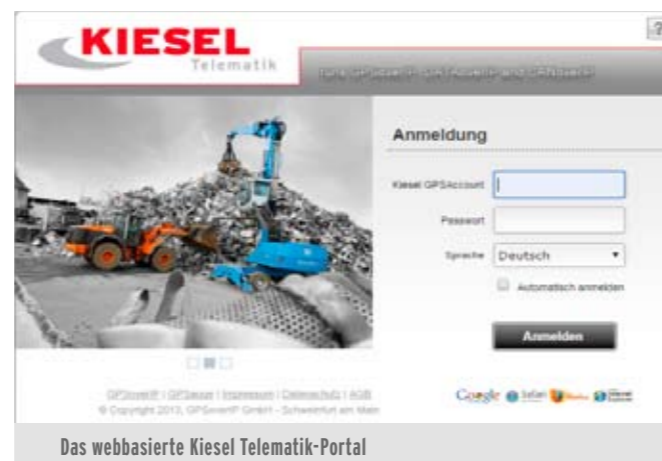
KIESEL
Telematik

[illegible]

Anmeldung

Kiesel GPSAccount

Passwort

Sprache Deutsch

Automatisch anmelden

Anmelden

GPSoverIP | GPSauge | Impressum | Datenschutz | AGB
© Copyright 2013, GPSoverIP GmbH - Schweinfurt am Main

Google Safari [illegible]

Das webbasierte Kiesel Telematik-Portal